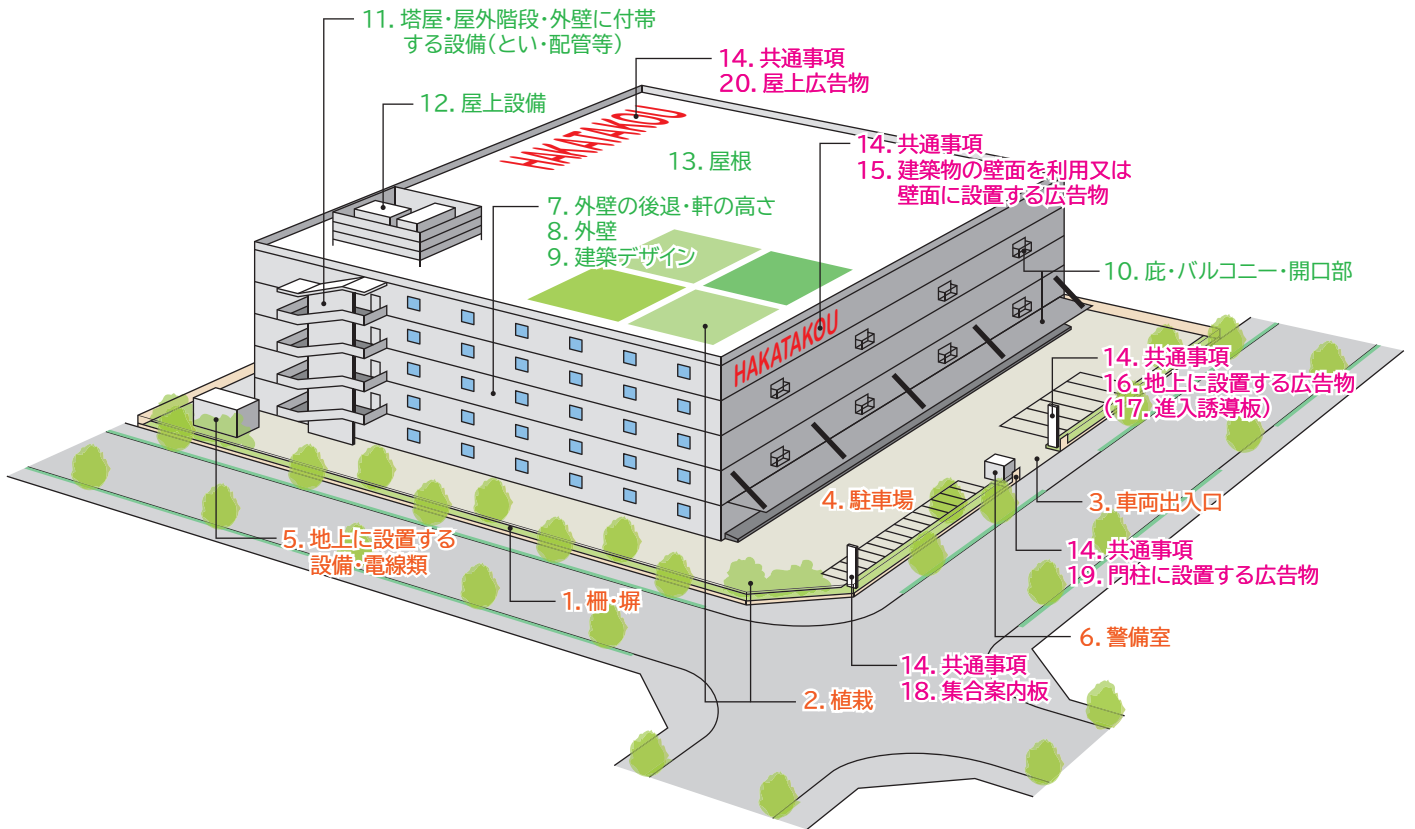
11. 塔屋・屋外階段・外壁に付帯する設備(とい・配管等)

14. 共通事項
20. 屋上広告物

12. 屋上設備

HAKATAKOU

13. 屋根

14. 共通事項
15. 建築物の壁面を利用又は壁面に設置する広告物

7. 外壁の後退・軒の高さ
8. 外壁
9. 建築デザイン

10. 庇・バルコニー・開口部

HAKATAKOU

14. 共通事項
16. 地上に設置する広告物
(17. 進入誘導板)

4. 駐車場

3. 車両出入口

5. 地上に設置する設備・電線類

14. 共通事項
19. 門柱に設置する広告物

1. 柵・塀

6. 警備室

14. 共通事項
18. 集合案内板

2. 植栽